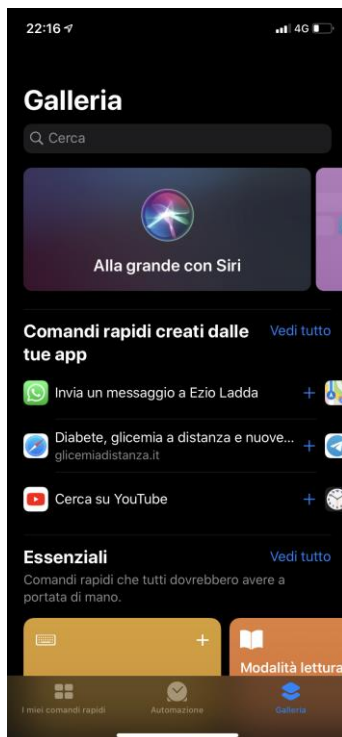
22:16

4G

Galleria

Cerca

Alla grande con Siri

Comandi rapidi creati dalle tue app

Vedi tutto

Invia un messaggio a Ezio Ladda

+

Diabete, glicemia a distanza e nuove...
glicemiadistanza.it

+

Cerca su YouTube

+

Essenziali

Vedi tutto

Comandi rapidi che tutti dovrebbero avere a portata di mano.

+

Modalità lettura

I miei comandi rapidi

Automazione

Galleria